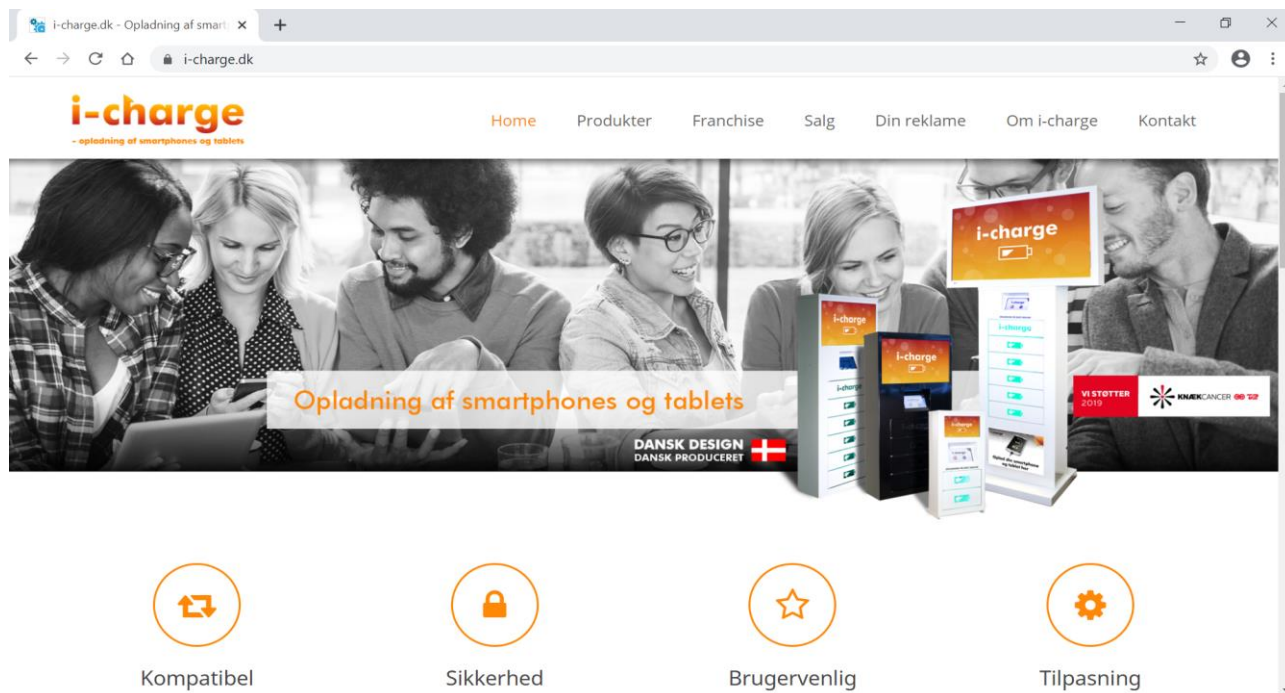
i-charge.dk - Opladning af smart

i-charge.dk

i-charge
- opladning af smartphones og tablets

Home Produkter Franchise Salg Din reklame Om i-charge Kontakt

i-charge

i-charge

i-charge

i-charge

i-charge

Opladning af smartphones og tablets

DANSK DESIGN
DANSK PRODUCERET

VI STØTTER 2019

KNÆKCANCER

Kompatibel

Sikkerhed

Brugervenlig

Tilpasning